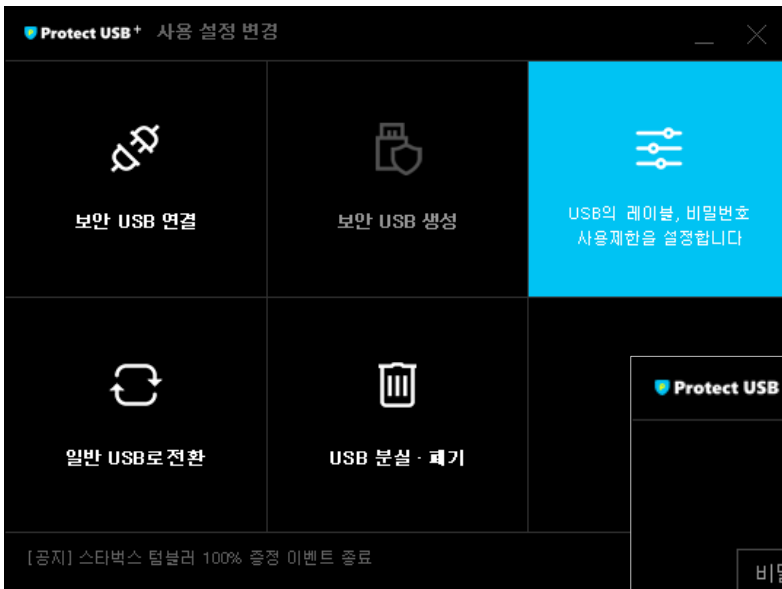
Protect USB+ 사용 설정 변경

보안 USB 연결

보안 USB 생성

USB의 레이블, 비밀번호 사용제한을 설정합니다

일반 USB로 전환

USB 분실 · 폐기

Protect USB

비밀

[공지] 스타벅스 텀블러 100% 증정 이벤트 종료